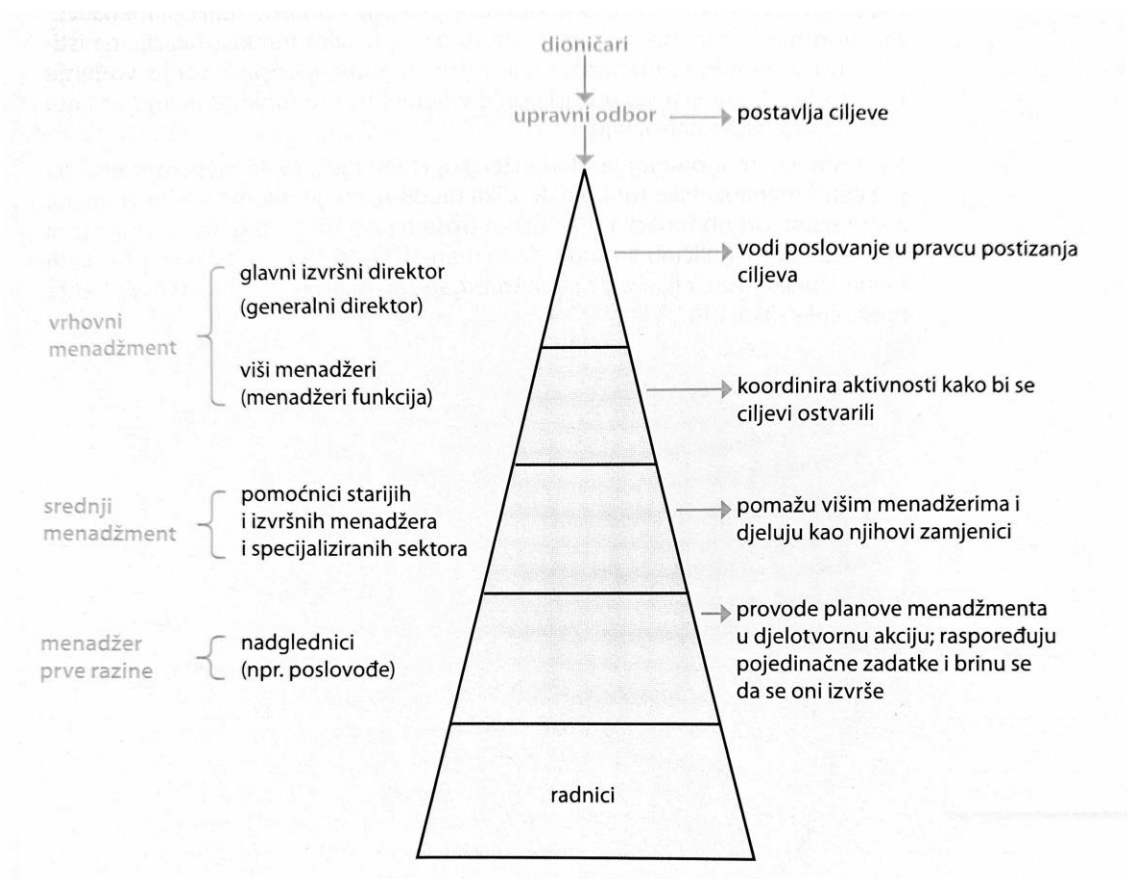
dioničari

upravni odbor → postavlja ciljeve

vodi poslovanje u pravcu postizanja ciljeva

vrhovni menadžment

glavni izvršni direktor (generalni direktor)

viši menadžeri (menadžeri funkcija)

koordinira aktivnosti kako bi se ciljevi ostvarili

srednji menadžment

pomoćnici starijih i izvršnih menadžera i specijaliziranih sektora

pomažu višim menadžerima i djeluju kao njihovi zamjenici

menadžer prve razine

nadglednici (npr. poslovođe)

provode planove menadžmenta u djelotvornu akciju; raspoređuju pojedinačne zadatke i brinu se da se oni izvrše

radnici